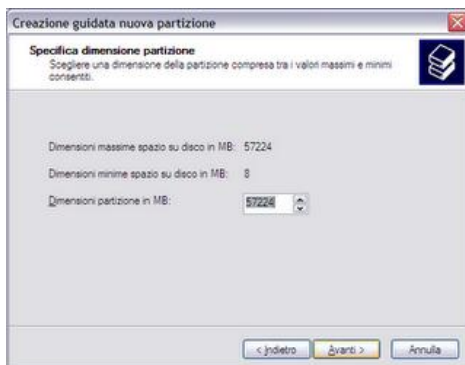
Creazione guidata nuova partizione

Specifica dimensione partizione
Scegliere una dimensione della partizione compresa tra i valori massimi e minimi consentiti.

Dimensioni massime spazio su disco in MB: 57224

Dimensioni minime spazio su disco in MB: 8

Dimensioni partizione in MB: 57224

< Indietro | Avanti > | Annulla